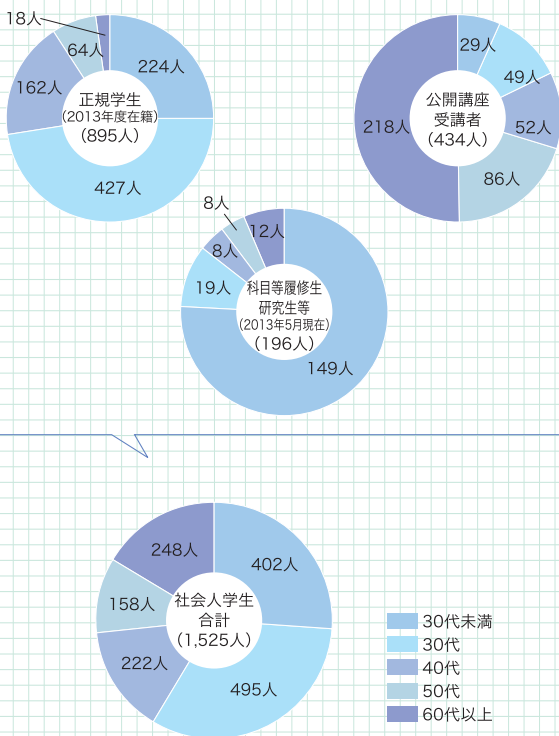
18人
64人
224人
162人
正規学生
(2013年度在籍)
(895人)
427人

29人
49人
218人
公開講座
受講者
(434人)
52人
86人

8人
12人
8人
19人
科目等履修生
研究生等
(2013年5月現在)
(196人)
149人

248人
402人
158人
社会人学生
合計
(1,525人)
222人
495人

30代未満
30代
40代
50代
60代以上